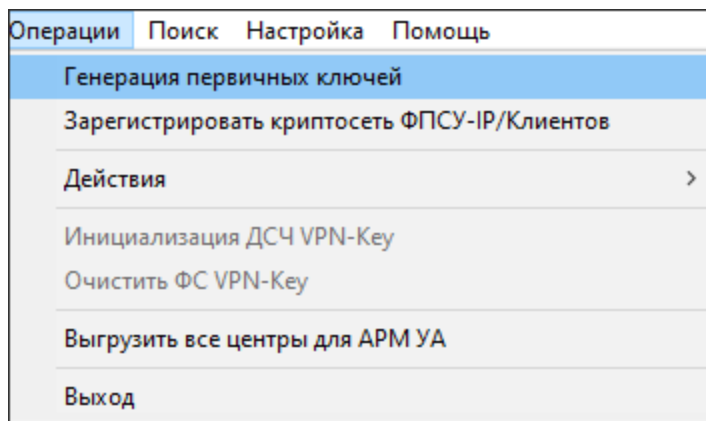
Операции Поиск Настройка Помощь

Генерация первичных ключей
Зарегистрировать криптосеть ФПСУ-IP/Клиентов

Действия >

Инициализация ДСЧ VPN-Key
Очистить ФС VPN-Key

Выгрузить все центры для АРМ УА

Выход